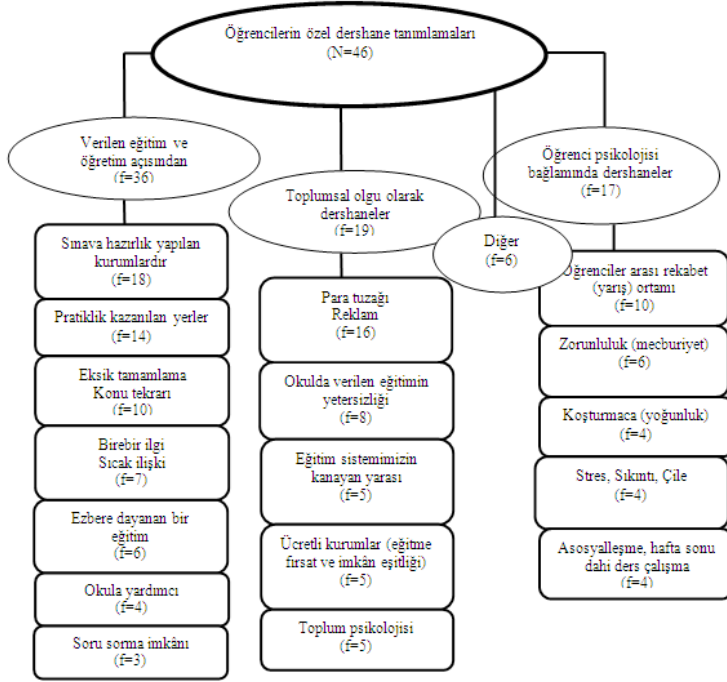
Öğrencilerin özel dershane tanımlamaları
(N=46)

Verilen eğitim ve öğretim açısından
(f=36)

Sınava hazırlık yapılan kurumlardır
(f=18)

Pratiklik kazanılan yerler
(f=14)

Eksik tamamlama
Konu tekrarı
(f=10)

Birebir ilgi
Sıcak ilişki
(f=7)

Ezbere dayanan bir eğitim
(f=6)

Okula yardımcı
(f=4)

Soru sorma imkânı
(f=3)

Toplumsal olgu olarak dershaneler
(f=19)

Para tuzağı
Reklam
(f=16)

Okulda verilen eğitimin yetersizliği
(f=8)

Eğitim sistemimizin kanayan yarası
(f=5)

Ücretli kurumlar (eğitme fırsat ve imkân eşitliği)
(f=5)

Toplum psikolojisi
(f=5)

Diğer
(f=6)

Öğrenci psikolojisi bağlamında dershaneler
(f=17)

Öğrenciler arası rekabet (yarış) ortamı
(f=10)

Zorunluluk (mecburiyet)
(f=6)

Koşturmaca (yoğunluk)
(f=4)

Stres, Sıkıntı, Çile
(f=4)

Asosyalleşme, hafta sonu dahi ders çalışma
(f=4)